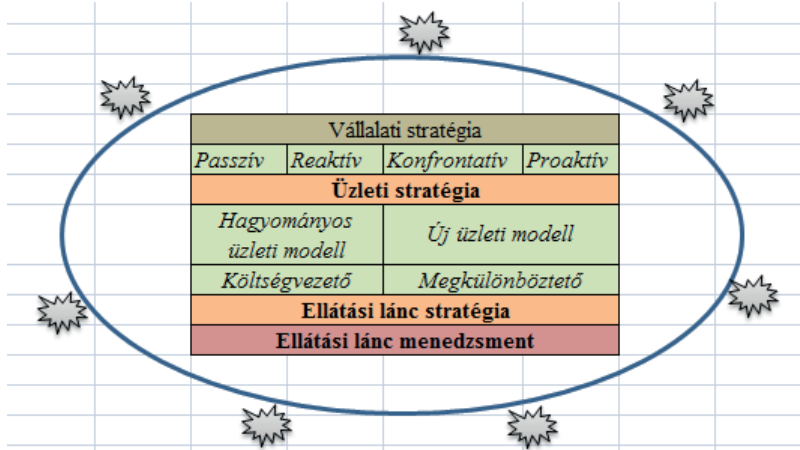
Vállalati stratégia

Passzív | Reaktív | Konfrontatív | Proaktív

Üzleti stratégia

Hagyományos üzleti modell | Új üzleti modell

Költségvezető | Megkülönböztető

Ellátási lánc stratégia

Ellátási lánc menedzsment